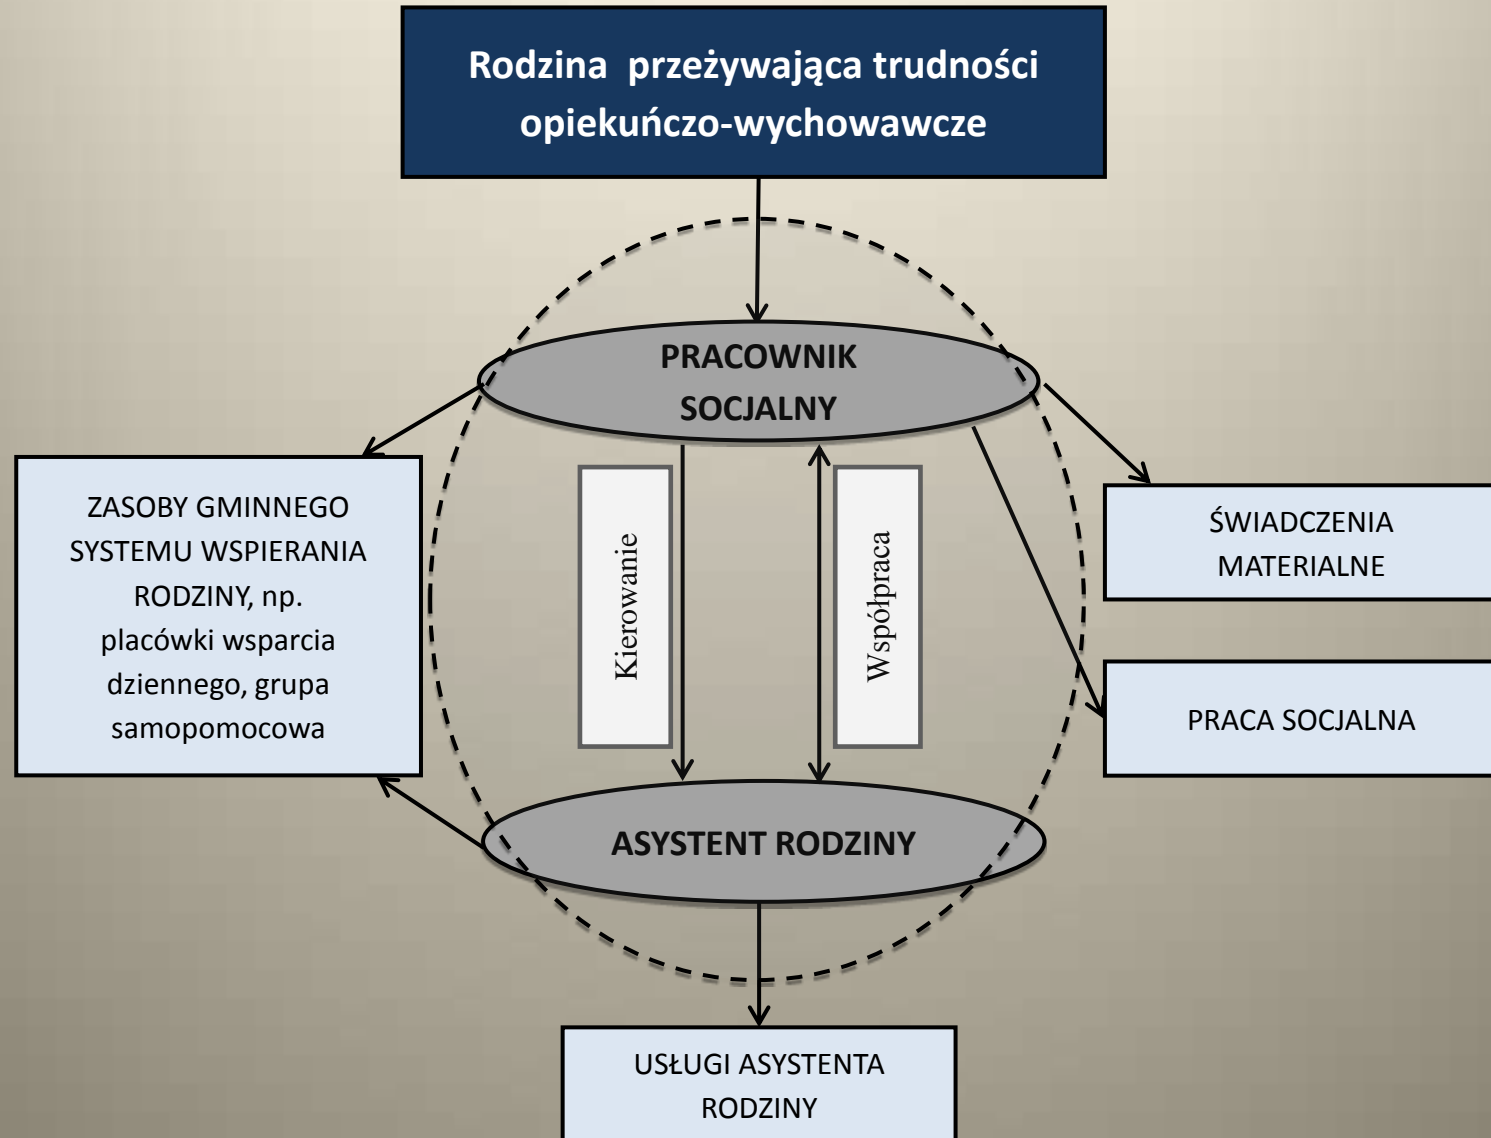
Rodzina przeżywająca trudności opiekuńczo-wychowawcze

PRACOWNIK SOCJALNY

ZASOBY GMINNEGO SYSTEMU WSPIERANIA RODZINY, np. placówki wsparcia dziennego, grupa samopomocowa

Kierowanie

Współpraca

ŚWIADCZENIA MATERIALNE

PRACA SOCJALNA

ASYSTENT RODZINY

USŁUGI ASYSTENTA RODZINY